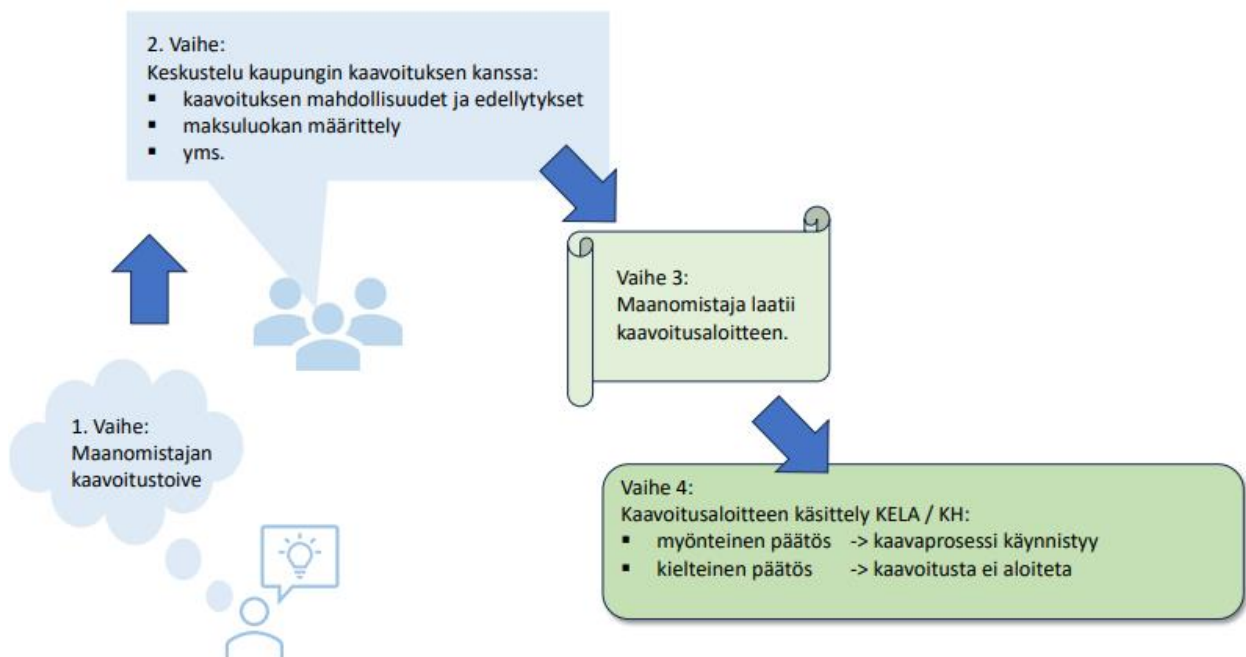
2. Vaihe:
Keskustelu kaupungin kaavoituksen kanssa:
- kaavoituksen mahdollisuudet ja edellytykset
- maksuluokan määrittely
- yms.

Vaihe 3:
Maanomistaja laatii kaavoitusaloitteen.

1. Vaihe:
Maanomistajan kaavoitustoive

Vaihe 4:
Kaavoitusaloitteen käsittely KELA / KH:
- myönteinen päätös -> kaavaprosessi käynnistyy
- kielteinen päätös -> kaavoitusta ei aloiteta